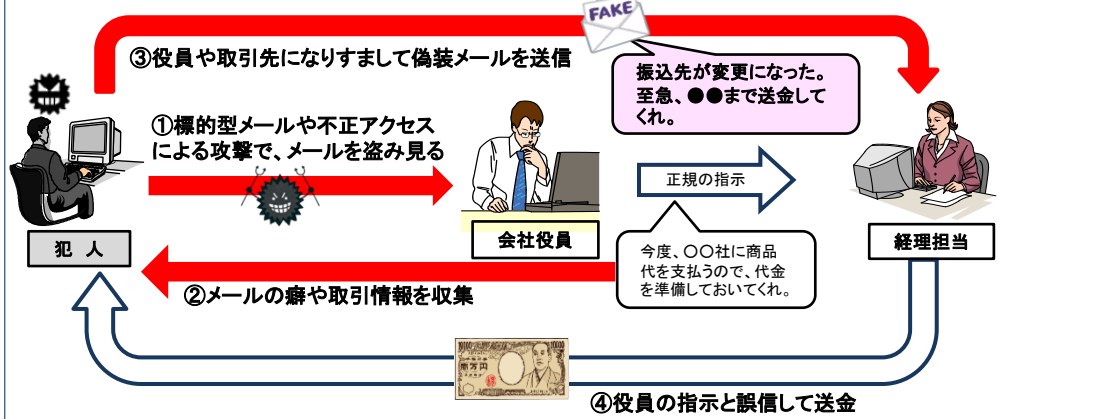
FAKE

③役員や取引先になりすまして偽装メールを送信

振込先が変更になった。至急、●●まで送金してくれ。

①標的型メールや不正アクセスによる攻撃で、メールを盗み見る

正規の指示

犯 人

会社役員

今度、〇〇社に商品代を支払うので、代金を準備しておいてくれ。

経理担当

②メールの癖や取引情報を収集

④役員の指示と誤信して送金